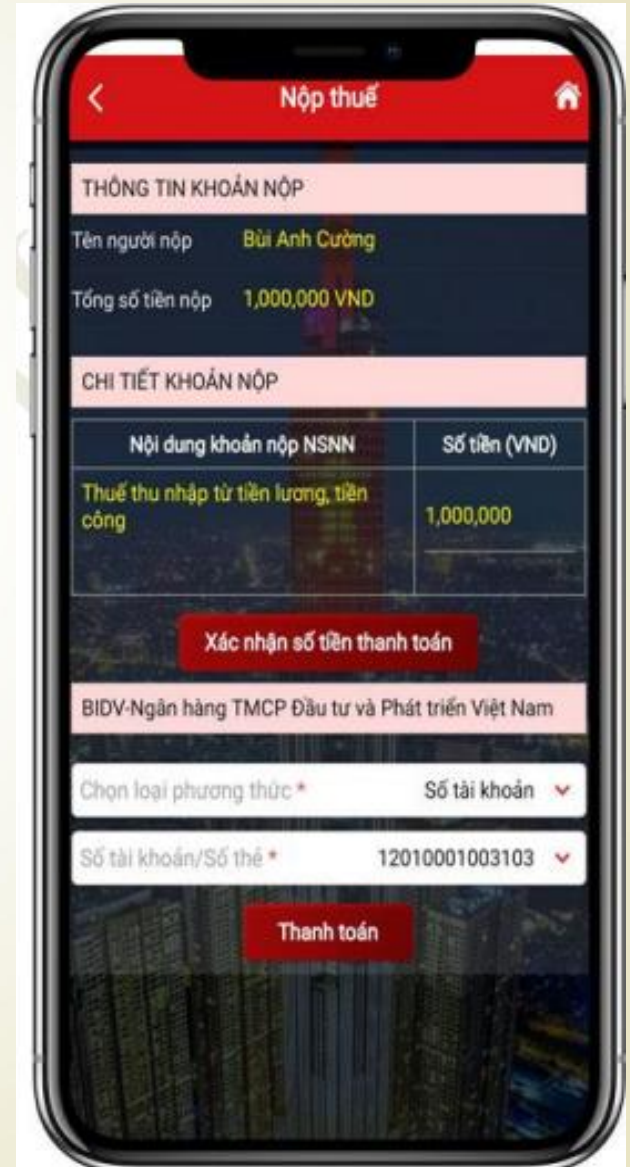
Nộp thuế

THÔNG TIN KHOẢN NỘP

Tên người nộp Bùi Anh Cường

Tổng số tiền nộp 1,000,000 VND

CHI TIẾT KHOẢN NỘP

| Nội dung khoản nộp NSNN | Số tiền (VND) |
|---|---|
| Thuế thu nhập từ tiền lương, tiền công | 1,000,000 |

Xác nhận số tiền thanh toán

BIDV-Ngân hàng TMCP Đầu tư và Phát triển Việt Nam

Chọn loại phương thức * Số tài khoản

Số tài khoản/Số thẻ * 12010001003103

Thanh toán